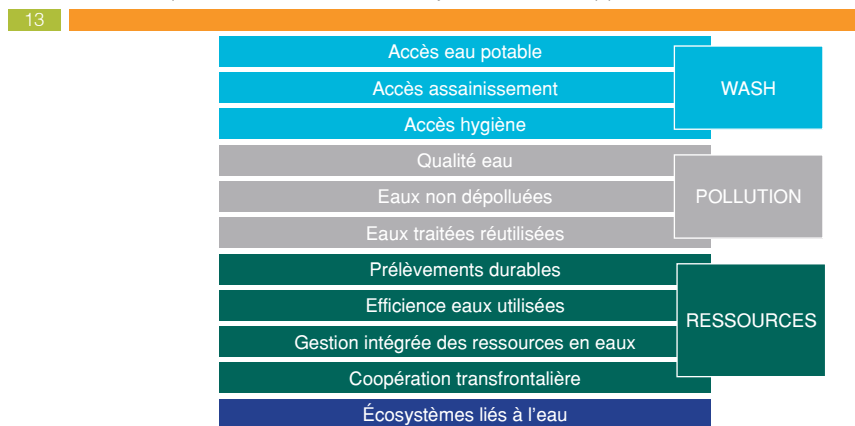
13

Accès eau potable
Accès assainissement
Accès hygiène

WASH

Qualité eau
Eaux non dépolluées
Eaux traitées réutilisées

POLLUTION

Prélèvements durables
Efficience eaux utilisées
Gestion intégrée des ressources en eaux
Coopération transfrontalière

RESSOURCES

Écosystèmes liés à l'eau